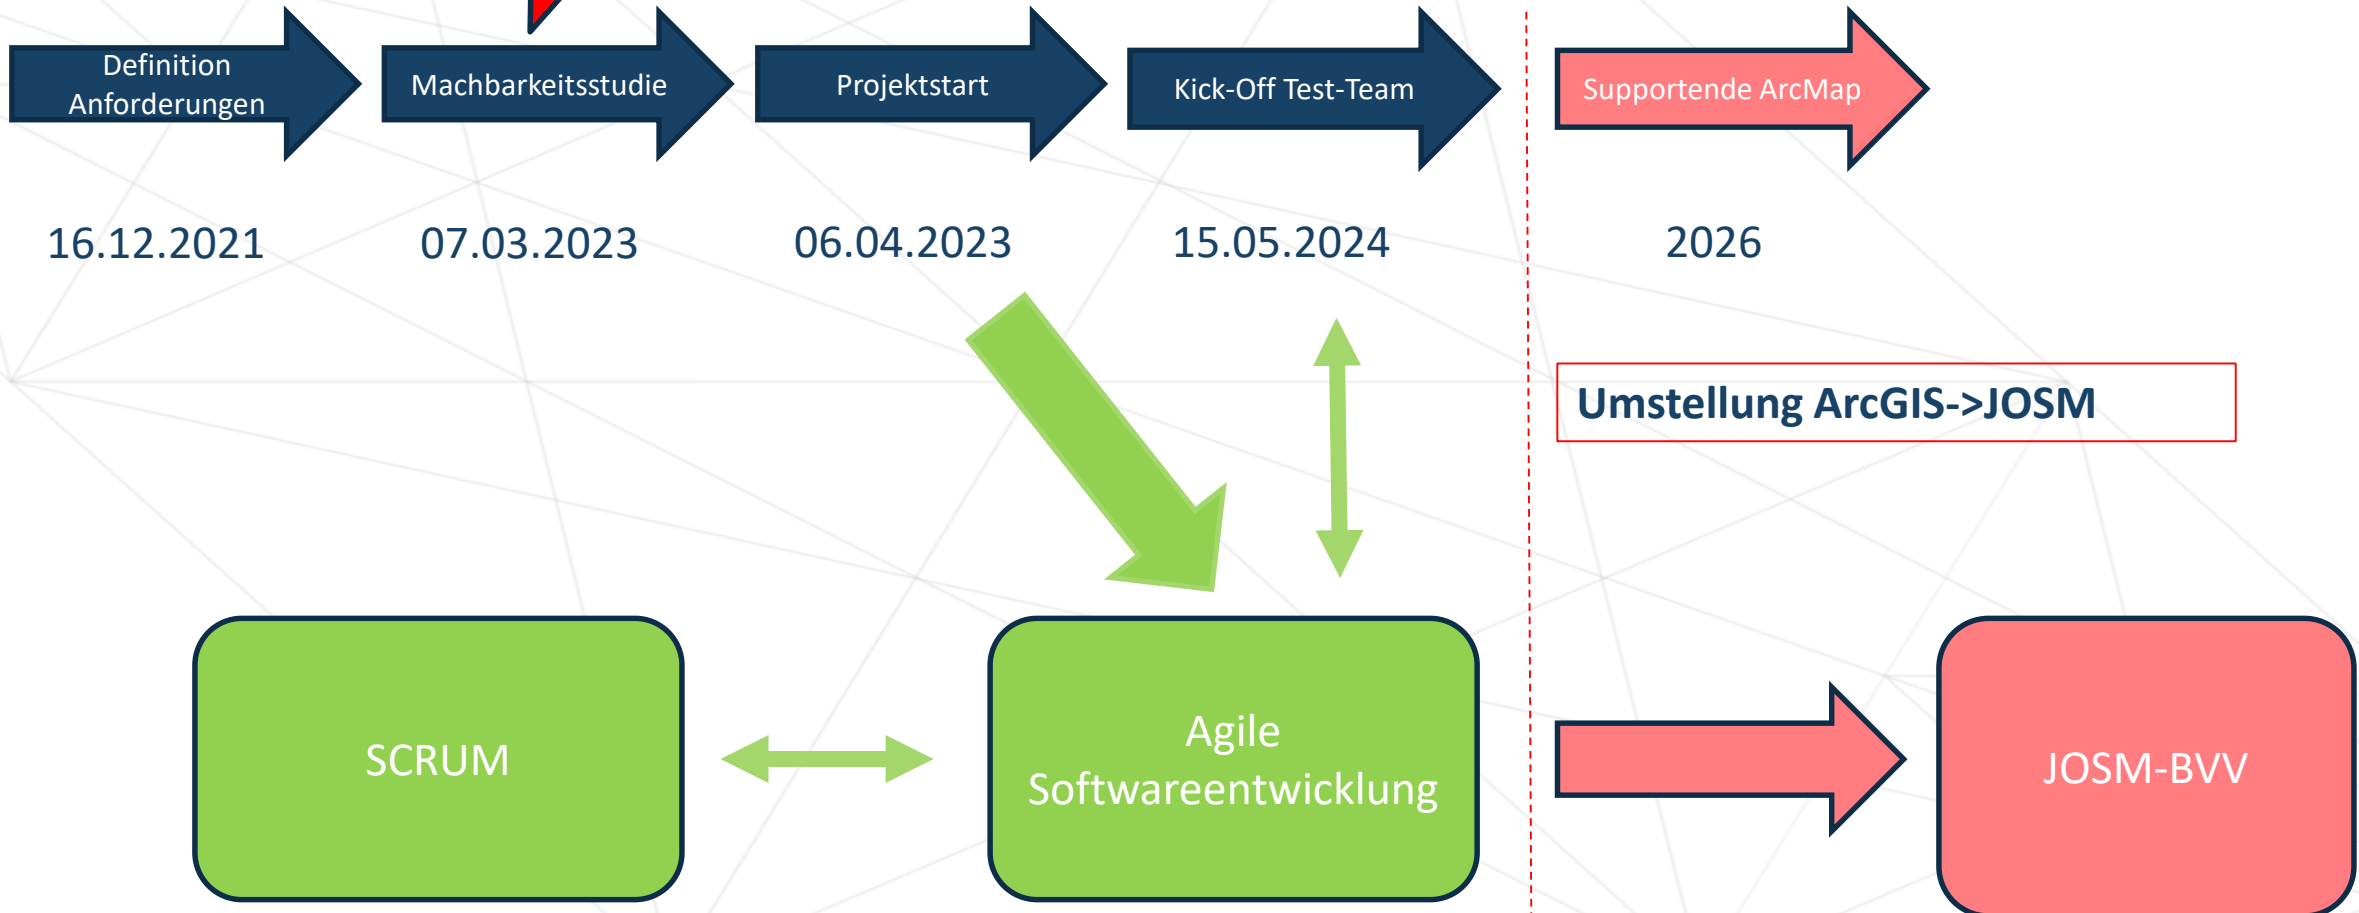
Definition Anforderungen

Machbarkeitsstudie

Projektstart

Kick-Off Test-Team

Supportende ArcMap

16.12.2021

07.03.2023

06.04.2023

15.05.2024

2026

Umstellung ArcGIS->JOSM

SCRUM

Agile Softwareentwicklung

JOSM-BVV